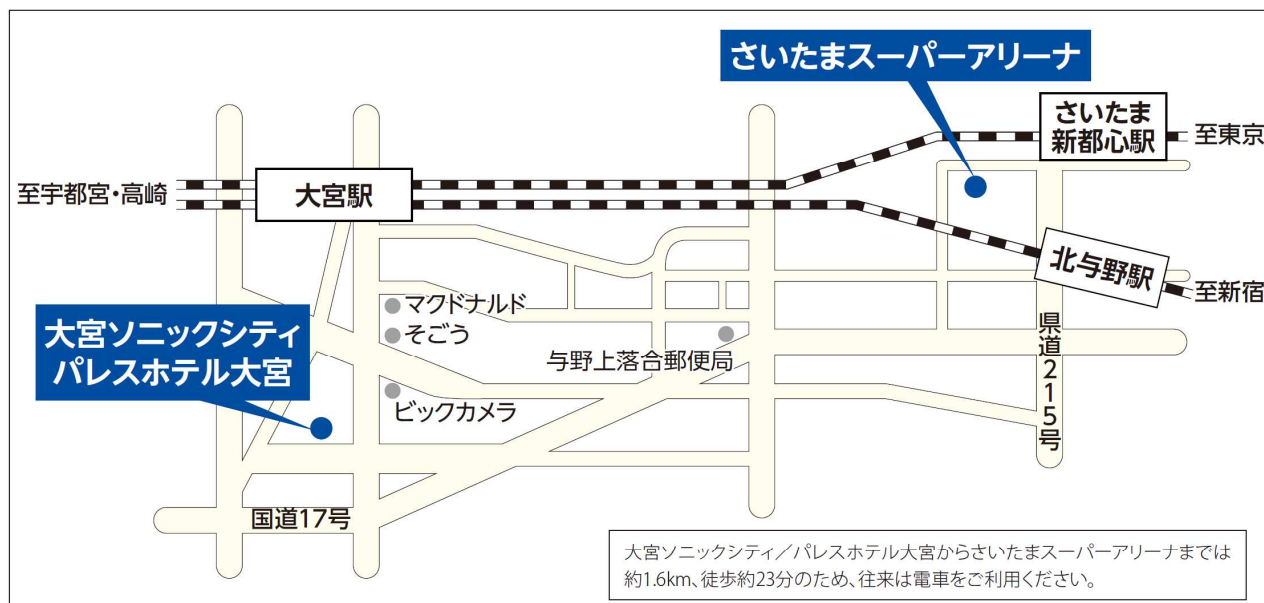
さいたまスーパーアリーナ

さいたま
新都心駅

至東京

至宇都宮・高崎

大宮駅

北与野駅

至新宿

マクドナルド

そごう

与野上落合郵便局

県道215号

大宮ソニックシティ
パレスホテル大宮

ビックカメラ

国道17号

大宮ソニックシティ／パレスホテル大宮からさいたまスーパーアリーナまでは約1.6km、徒歩約23分のため、往来は電車をご利用ください。